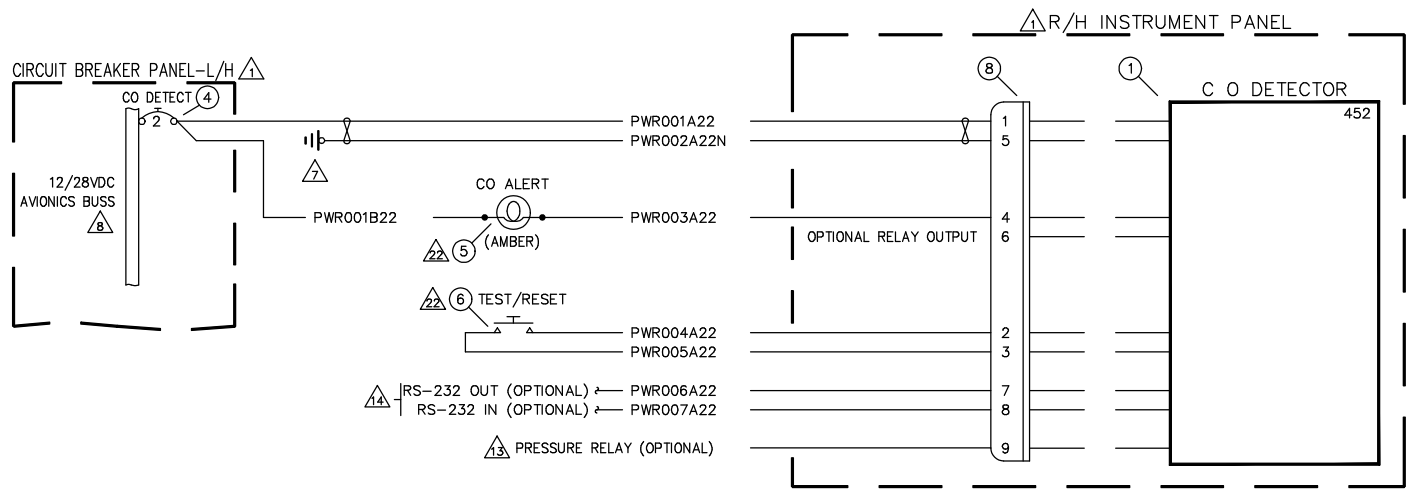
1 R/H INSTRUMENT PANEL

CIRCUIT BREAKER PANEL-L/H 1

CO DETECT 4

2

12/28VDC AVIONICS BUSS 8

7

PWR001A22

PWR002A22N

PWR001B22

CO ALERT

22 5 (AMBER)

PWR003A22

22 6 TEST/RESET

PWR004A22

PWR005A22

14 RS-232 OUT (OPTIONAL) PWR006A22

RS-232 IN (OPTIONAL) PWR007A22

13 PRESSURE RELAY (OPTIONAL)

OPTIONAL RELAY OUTPUT

8

1

5

4

6

2

3

7

8

9

1

C O DETECTOR

452